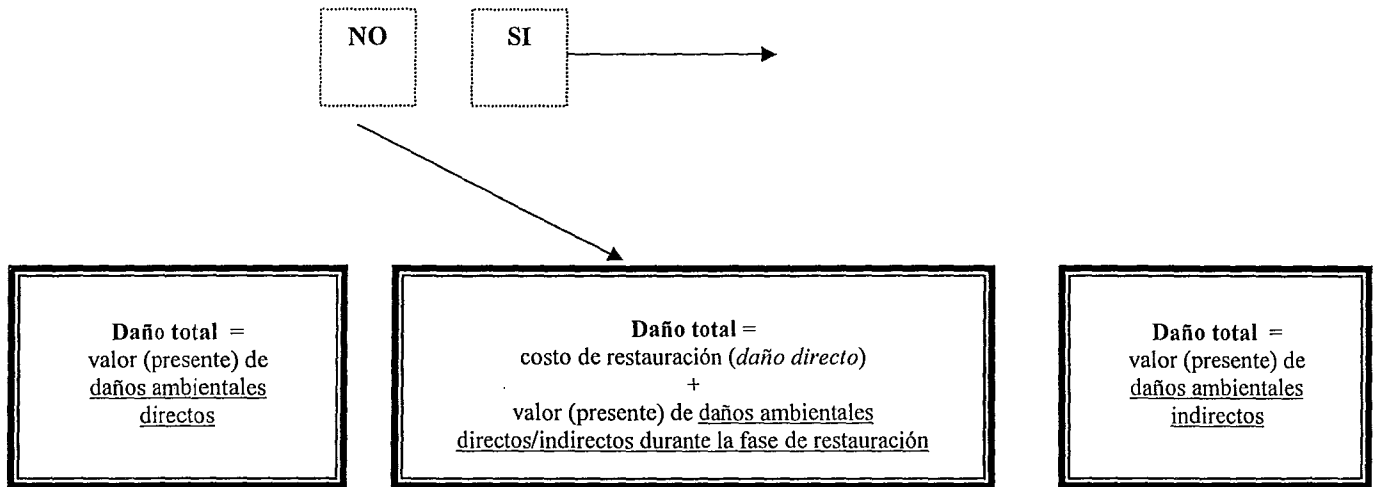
NO

SI

Daño total =
valor (presente) de
daños ambientales
directos

Daño total =
costo de restauración (daño directo)
+
valor (presente) de daños ambientales
directos/indirectos durante la fase de restauración

Daño total =
valor (presente) de
daños ambientales
indirectos